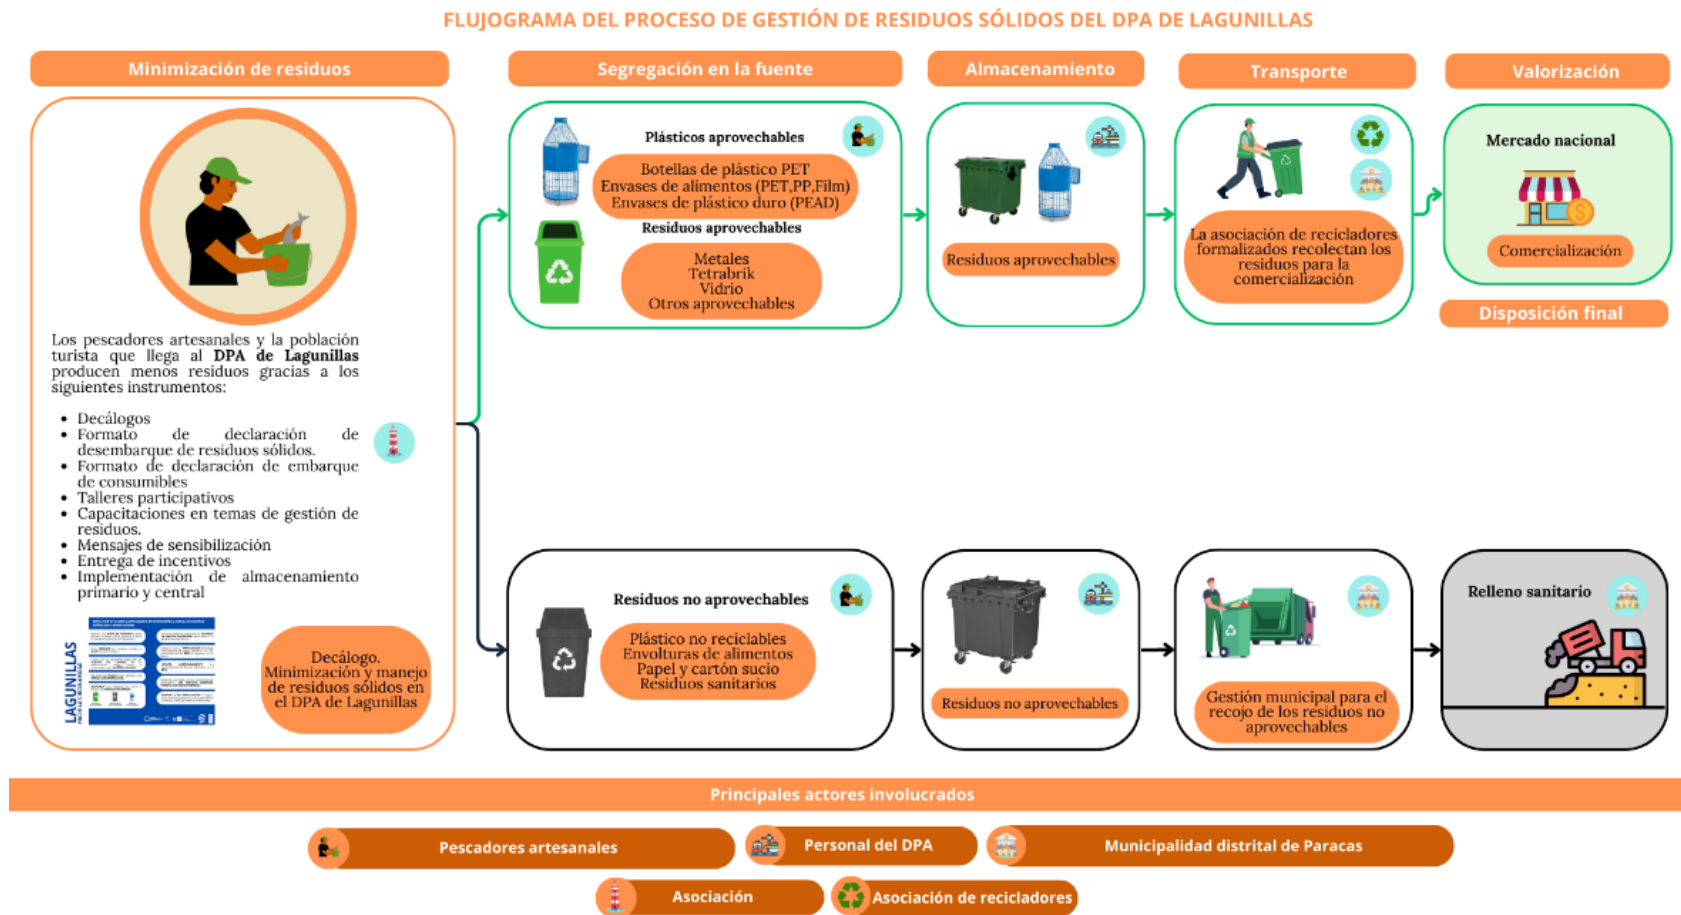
FLUJOGRAMA DEL PROCESO DE GESTIÓN DE RESIDUOS SÓLIDOS DEL DPA DE LAGUNILLAS

Minimización de residuos

Los pescadores artesanales y la población turista que llega al DPA de Lagunillas producen menos residuos gracias a los siguientes instrumentos:

- Decálogos
- Formato de declaración de desembarque de residuos sólidos.
- Formato de declaración de embarque de consumibles
- Talleres participativos
- Capacitaciones en temas de gestión de residuos.
- Mensajes de sensibilización
- Entrega de incentivos
- Implementación de almacenamiento primario y central

LAGUNILLAS

Decálogo. Minimización y manejo de residuos sólidos en el DPA de Lagunillas

Segregación en la fuente

Plásticos aprovechables

Botellas de plástico PET
Envases de alimentos (PET,PP,Film)
Envases de plástico duro (PEAD)

Residuos aprovechables

Metales
Tetrabrik
Vidrio
Otros aprovechables

Almacenamiento

Residuos aprovechables

Transporte

La asociación de recicladores formalizados recolectan los residuos para la comercialización

Valorización

Mercado nacional

Comercialización

Disposición final

Residuos no aprovechables

Plástico no reciclables
Envolturas de alimentos
Papel y cartón sucio
Residuos sanitarios

Residuos no aprovechables

Gestión municipal para el recojo de los residuos no aprovechables

Relleno sanitario

Principales actores involucrados

Pescadores artesanales
Personal del DPA
Municipalidad distrital de Paracas
Asociación
Asociación de recicladores